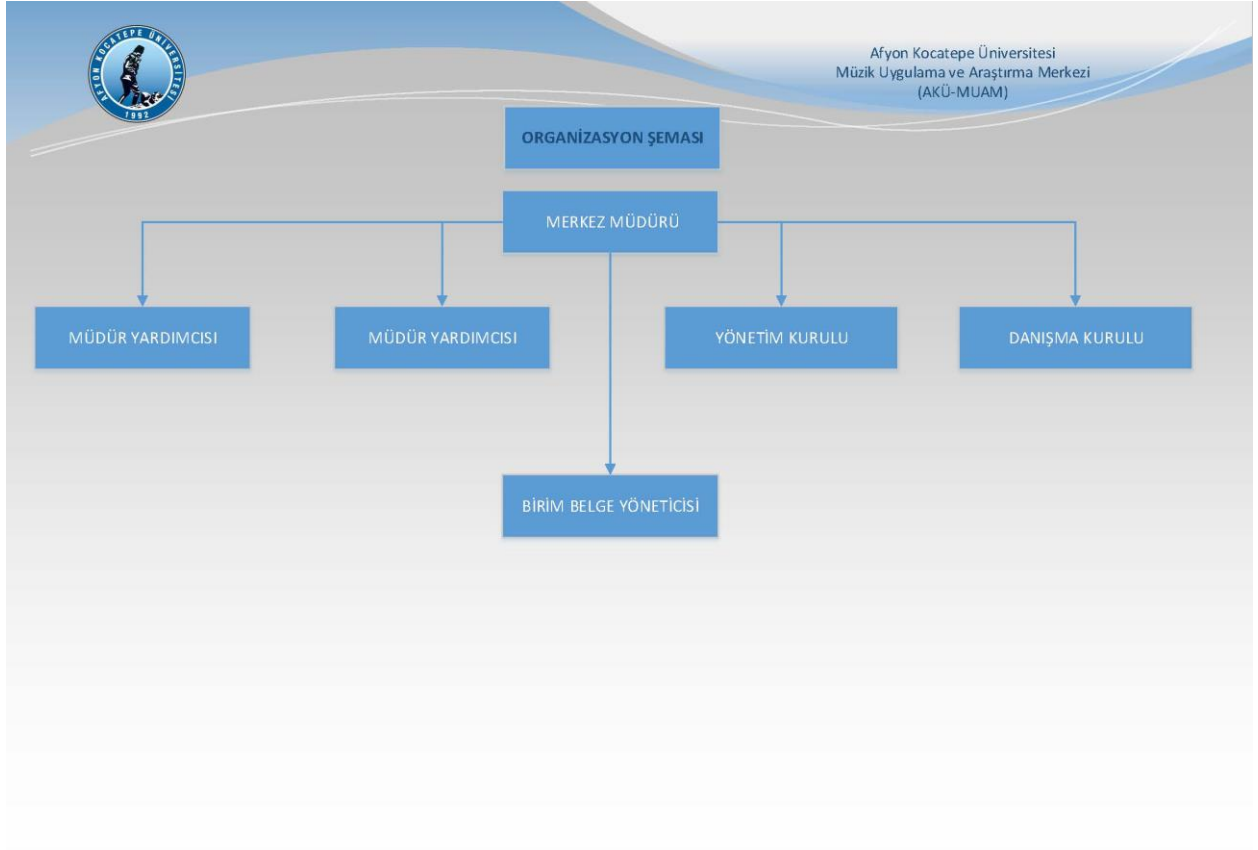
AFYON KOCATEPE ÜNİVERSİTESİ
1992

Afyon Kocatepe Üniversitesi
Müzik Uygulama ve Araştırma Merkezi
(AKÜ-MUAM)

ORGANİZASYON ŞEMASI

MERKEZ MÜDÜRÜ

MÜDÜR YARDIMCISI

MÜDÜR YARDIMCISI

YÖNETİM KURULU

DANIŞMA KURULU

BİRİM BELGE YÖNETİCİSİ